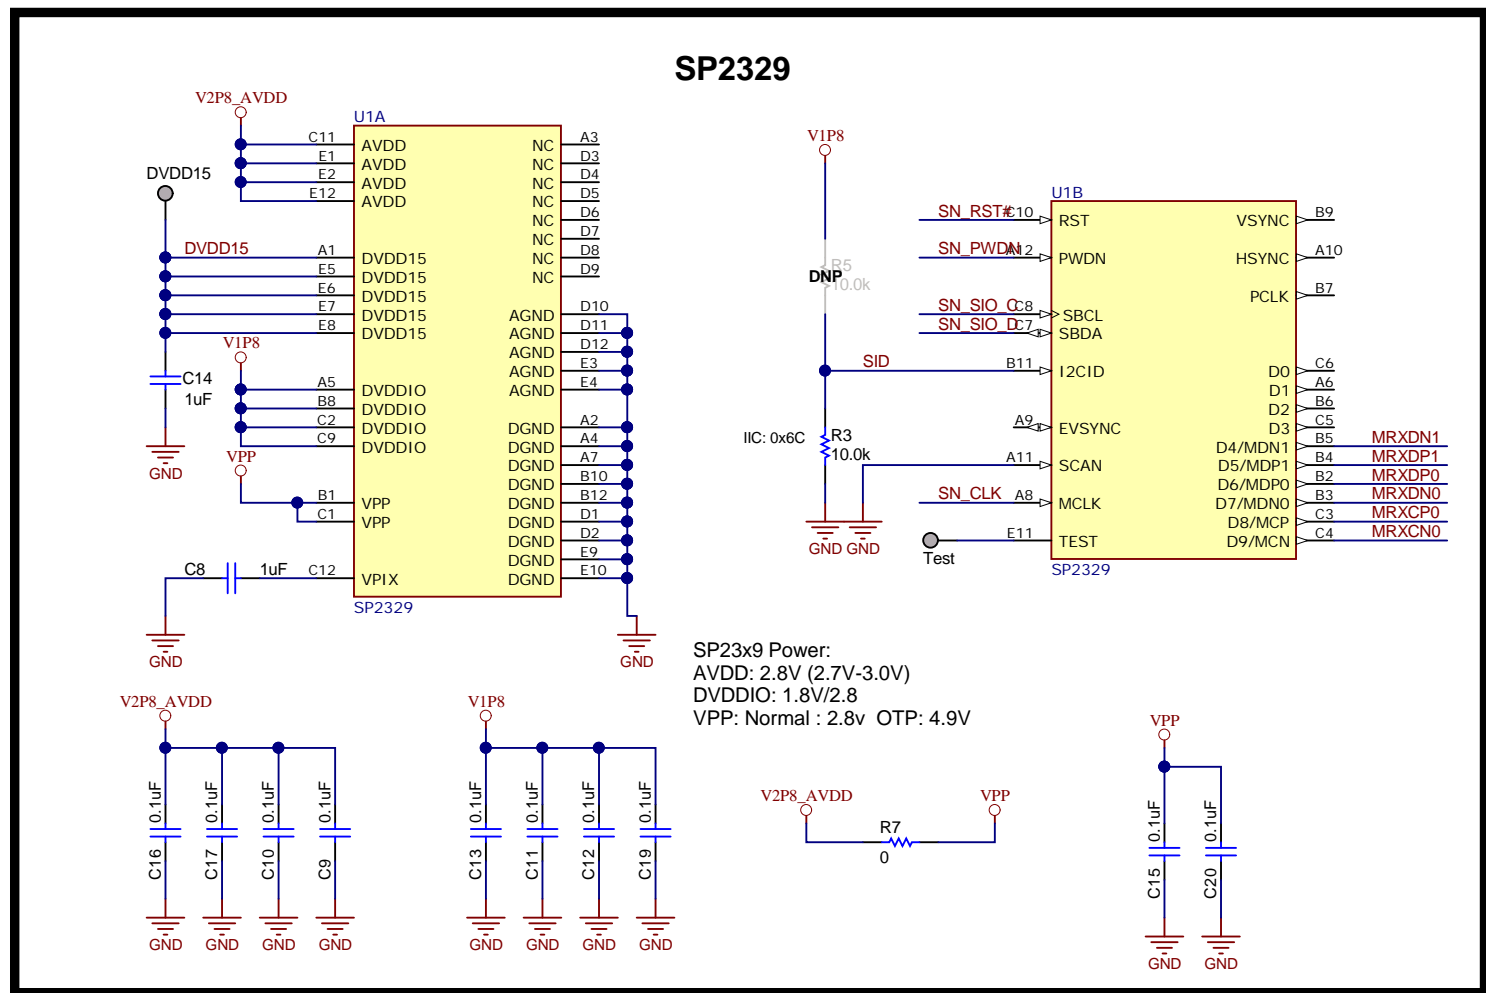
SP2329

V2P8_AVDD
U1A
C11 AVDD
E1 AVDD
E2 AVDD
E12 AVDD
DVDD15
DVDD15
A1 DVDD15
E5 DVDD15
E6 DVDD15
E7 DVDD15
E8 DVDD15
C14
1uF
GND
V1P8
A5 DVDDIO
B8 DVDDIO
C2 DVDDIO
C9 DVDDIO
VPP
B1 VPP
C1 VPP
C8 1uF C12 VPIX
GND
SP2329

NC A3
NC D3
NC D4
NC D5
NC D6
NC D7
NC D8
NC D9
AGND D10
AGND D11
AGND D12
AGND E3
AGND E4
DGND A2
DGND A4
DGND A7
DGND B10
DGND B12
DGND D1
DGND D2
DGND E9
DGND E10
GND

V1P8
DNP
R5
10.0k
SID
IIC: 0x6C
R3
10.0k
GND GND
Test

U1B
SN_RST# C10 RST
SN_PWDN A12 PWDN
SN_SIO_C C8 SBCL
SN_SIO_D C7 SBDA
B11 I2CID
A9 EVSYNC
A11 SCAN
SN_CLK A8 MCLK
E11 TEST
SP2329

VSYNC B9
HSYNC A10
PCLK B7
D0 C6
D1 A6
D2 B6
D3 C5
D4/MDN1 B5 MRXDN1
D5/MDP1 B4 MRXDP1
D6/MDP0 B2 MRXDP0
D7/MDN0 B3 MRXDN0
D8/MCP C3 MRXCP0
D9/MCN C4 MRXCN0

SP23x9 Power:
AVDD: 2.8V (2.7V-3.0V)
DVDDIO: 1.8V/2.8
VPP: Normal : 2.8v OTP: 4.9V

V2P8_AVDD
0.1uF C16
0.1uF C17
0.1uF C10
0.1uF C9
GND GND GND GND

V1P8
0.1uF C13
0.1uF C11
0.1uF C12
0.1uF C19
GND GND GND GND

V2P8_AVDD
R7
0
VPP

VPP
0.1uF C15
0.1uF C20
GND GND